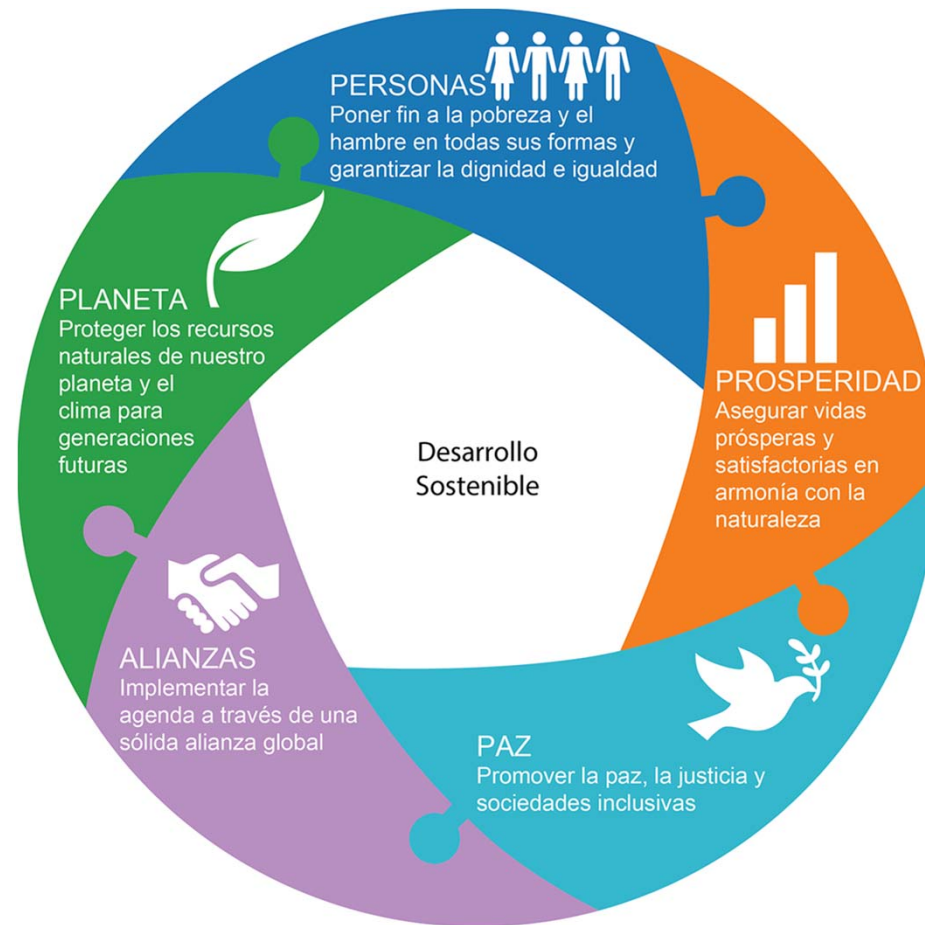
PERSONAS
Poner fin a la pobreza y el hambre en todas sus formas y garantizar la dignidad e igualdad

PROSPERIDAD
Asegurar vidas prósperas y satisfactorias en armonía con la naturaleza

PAZ
Promover la paz, la justicia y sociedades inclusivas

ALIANZAS
Implementar la agenda a través de una sólida alianza global

PLANETA
Proteger los recursos naturales de nuestro planeta y el clima para generaciones futuras

Desarrollo Sostenible